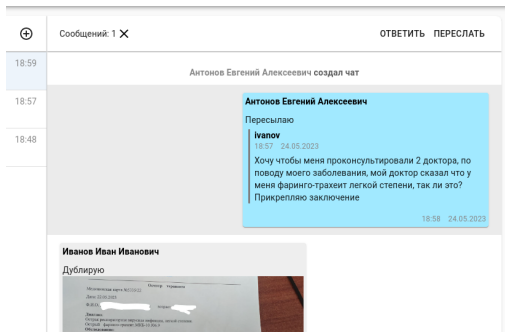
⊕

Сообщений: 1 ✕

ОТВЕТИТЬ ПЕРЕСЛАТЬ

18:59

18:57

18:48

Антонов Евгений Алексеевич создал чат

Антонов Евгений Алексеевич

Пересылаю

ivanov
18:57 24.05.2023
Хочу чтобы меня проконсультировали 2 доктора, по поводу моего заболевания, мой доктор сказал что у меня фаринго-трахеит легкой степени, так ли это? Прикрепляю заключение

18:58 24.05.2023

Иванов Иван Иванович

Дублирую

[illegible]